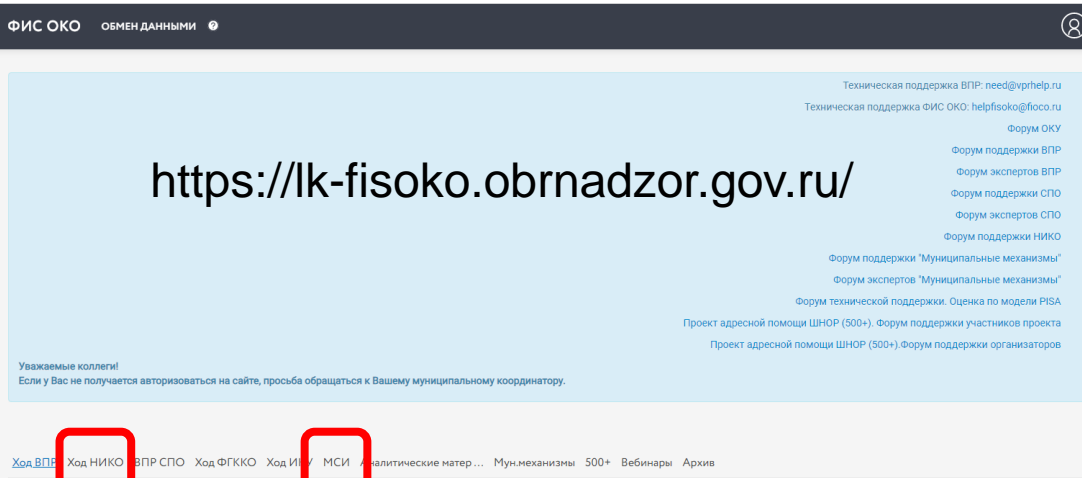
ФИС ОКО ОБМЕН ДАННЫМИ

Техническая поддержка ВПР: need@vprhelp.ru
Техническая поддержка ФИС ОКО: helpfisoko@fioco.ru
Форум ОКУ
Форум поддержки ВПР
Форум экспертов ВПР
Форум поддержки СПО
Форум экспертов СПО
Форум поддержки НИКО
Форум поддержки "Муниципальные механизмы"
Форум экспертов "Муниципальные механизмы"
Форум технической поддержки. Оценка по модели PISA
Проект адресной помощи ШНОР (500+). Форум поддержки участников проекта
Проект адресной помощи ШНОР (500+).Форум поддержки организаторов

https://lk-fisoko.obrnadzor.gov.ru/

Уважаемые коллеги!
Если у Вас не получается авторизоваться на сайте, просьба обращаться к Вашему муниципальному координатору.

Ход ВПР Ход НИКО ВПР СПО Ход ФГККО Ход И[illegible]У МСИ Аналитические матер... Мун.механизмы 500+ Вебинары Архив